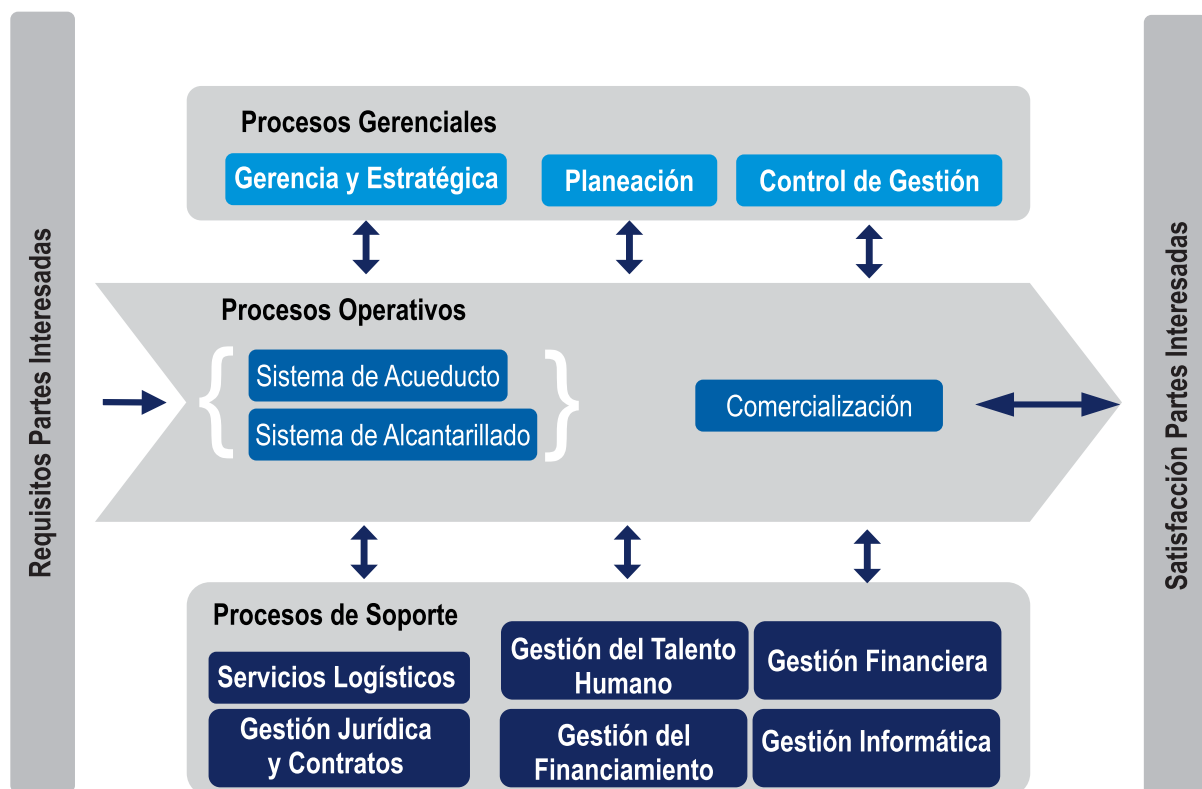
Requisitos Partes Interesadas

Procesos Gerenciales

Gerencia y Estratégica

Planeación

Control de Gestión

Procesos Operativos

Sistema de Acueducto

Sistema de Alcantarillado

Comercialización

Procesos de Soporte

Servicios Logísticos

Gestión Jurídica y Contratos

Gestión del Talento Humano

Gestión del Financiamiento

Gestión Financiera

Gestión Informática

Satisfacción Partes Interesadas